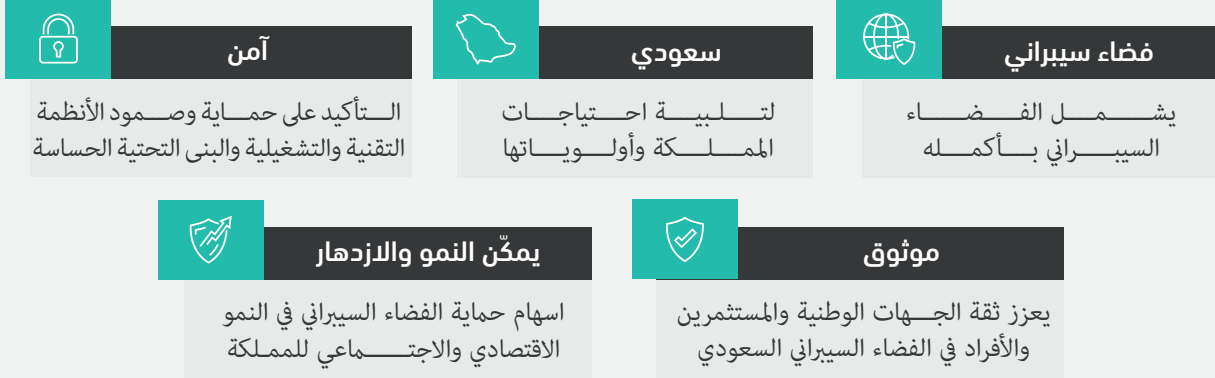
فضاء سيبراني

يشمل الفضاء السيبراني بأكمله

سعودي

لتلبية احتياجات المملكة وأولوياتها

آمن

التأكيد على حماية وصمود الأنظمة التقنية والتشغيلية والبنى التحتية الحساسة

موثوق

يعزز ثقة الجهات الوطنية والمستثمرين والأفراد في الفضاء السيبراني السعودي

يمكّن النمو والازدهار

اسهام حماية الفضاء السيبراني في النمو الاقتصادي والاجتماعي للمملكة